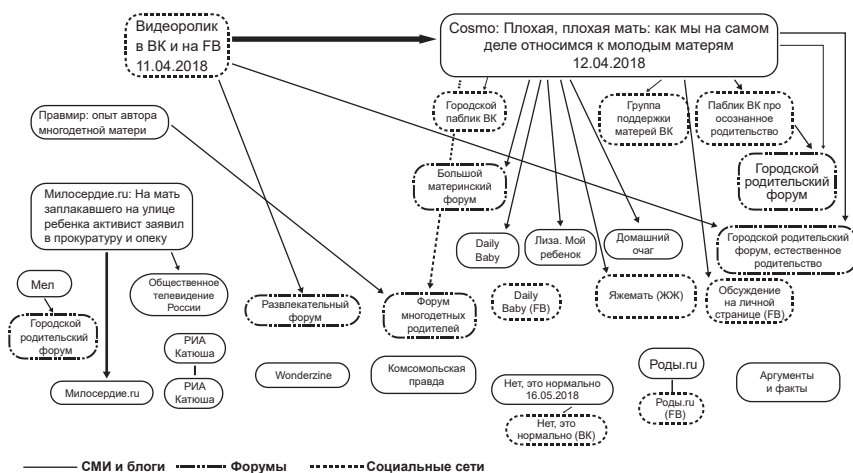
Видеоролик в ВК и на FB 11.04.2018

Cosmo: Плохая, плохая мать: как мы на самом деле относимся к молодым матерям 12.04.2018

Городской паблик ВК

Группа поддержки матерей ВК

Паблик ВК про осознанное родительство

Правмир: опыт автора многодетной матери

Большой материнский форум

Городской родительский форум

Милосердие.ru: На мать заплакавшего на улице ребенка активист заявил в прокуратуру и опеку

Daily Baby

Лиза. Мой ребенок

Домашний очаг

Городской родительский форум, естественное родительство

Мел

Общественное телевидение России

Развлекательный форум

Форум многодетных родителей

Daily Baby (FB)

Яжемать (ЖЖ)

Обсуждение на личной странице (FB)

Городской родительский форум

РИА Катюша

РИА Катюша

Милосердие.ru

Wonderzine

Комсомольская правда

Нет, это нормально 16.05.2018

Роды.ru

Аргументы и факты

Нет, это нормально (ВК)

Роды.ru (FB)

СМИ и блоги

Форумы

Социальные сети